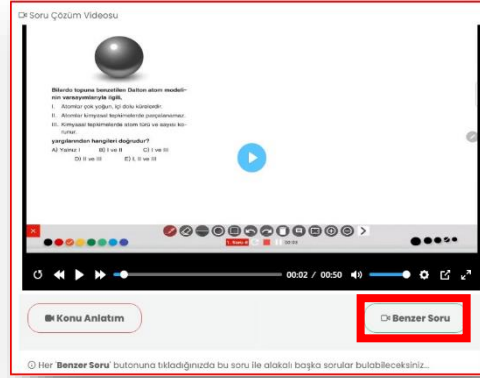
Soru Çözüm Videosu

Bilardo topuna benzetilen Dalton atom modelinin varsayımlarıyla ilgili,
I. Atomlar çok yoğun, içi dolu kürelerdir.
II. Atomlar kimyasal tepkimelerde parçalanamaz.
III. Kimyasal tepkimelerde atom türü ve sayısı korunur.
yargılarından hangileri doğrudur?
A) Yalnız I B) I ve II C) I ve III
D) II ve III E) I, II ve III

00:02 / 00:50

Konu Anlatım

Benzer Soru

Her 'Benzer Soru' butonuna tıkladığınızda bu soru ile alakalı başka sorular bulabileceksiniz...